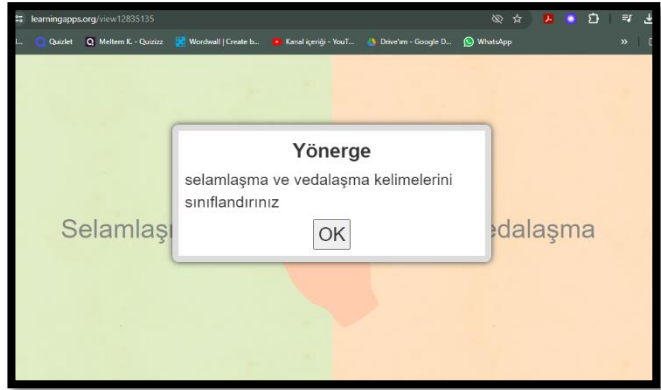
learningapps.org/view12835135

Quizlet  Meltem K. - Quizizz  Wordwall | Create b...  Kanal içeriği - YouT...  Drive'ım - Google D...  WhatsApp

Yönerge

selamlaşma ve vedalaşma kelimelerini sınıflandırınız

OK

Selamlaş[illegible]

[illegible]edalaşma